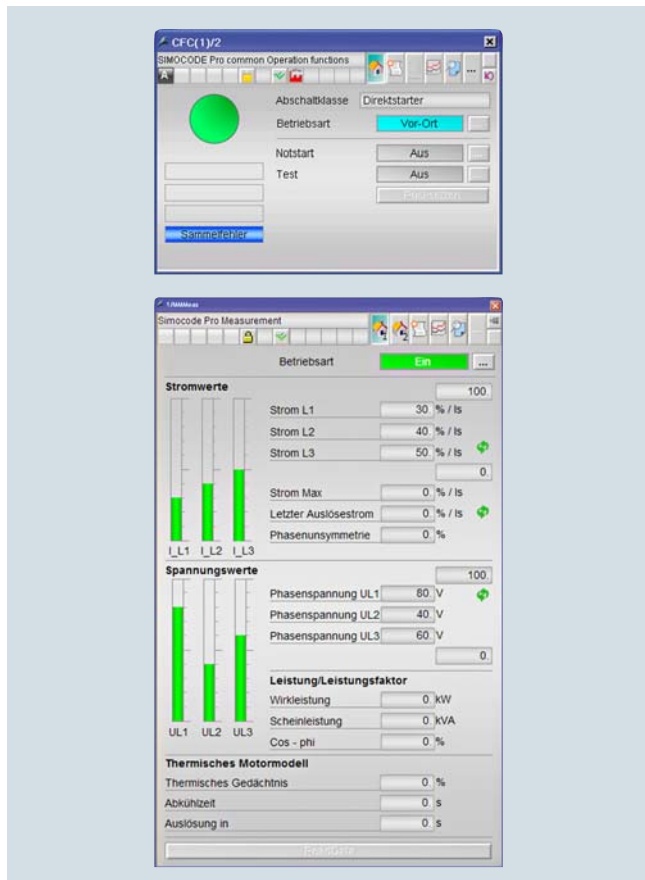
CFC(1)/2

SIMOCODE Pro common Operation functions

Abschaltklasse Direktstarter

Betriebsart Vor-Ort

Notstart Aus

Test Aus

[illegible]

Sammelfehler

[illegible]

Simocode Pro Measurement

Betriebsart Ein ...

Stromwerte

100

Strom L1 30 % / Is

Strom L2 40 % / Is

Strom L3 50 % / Is

0

Strom Max 0 % / Is

Letzter Auslösestrom 0 % / Is

Phasenunsymmetrie 0 %

I_L1 I_L2 I_L3

Spannungswerte

100

Phasenspannung UL1 80 V

Phasenspannung UL2 40 V

Phasenspannung UL3 60 V

0

Leistung/Leistungsfaktor

Wirkleistung 0 kW

Scheinleistung 0 kVA

Cos - phi 0 %

UL1 UL2 UL3

Thermisches Motormodell

Thermisches Gedächtnis 0 %

Abkühlzeit 0 s

Auslösung in 0 s

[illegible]